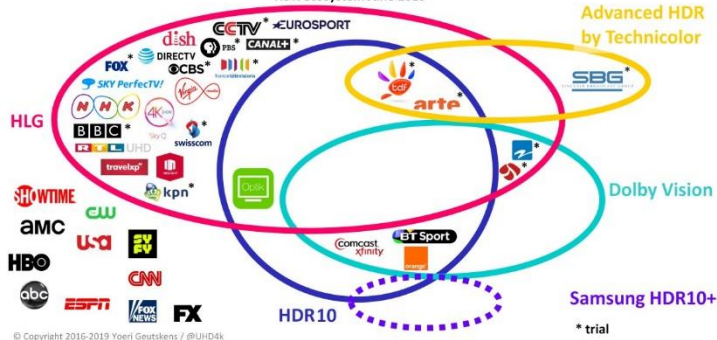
Advanced HDR by Technicolor

HLG

dish
CCTV *
EUROSPORT
DIRECTV
PBS *
CANAL+ *
FOX *
CBS *
SKY PerfecTV!
france télévisions *
NHK
Virgin
BBC *
4K
Sky Q
swisscom *
RTL UHD
travelxp *
kpn *

tdf *
arte *
SBG *

Optik

Dolby Vision

SHOWTIME
CW
AMC
USA
SYFY
HBO
CNN
abc
ESPN
FOX NEWS
FX

Comcast xfinity
BT Sport
orange

HDR10

Samsung HDR10+

* trial

© Copyright 2016-2019 Yoeri Geutskens / @UHD4k